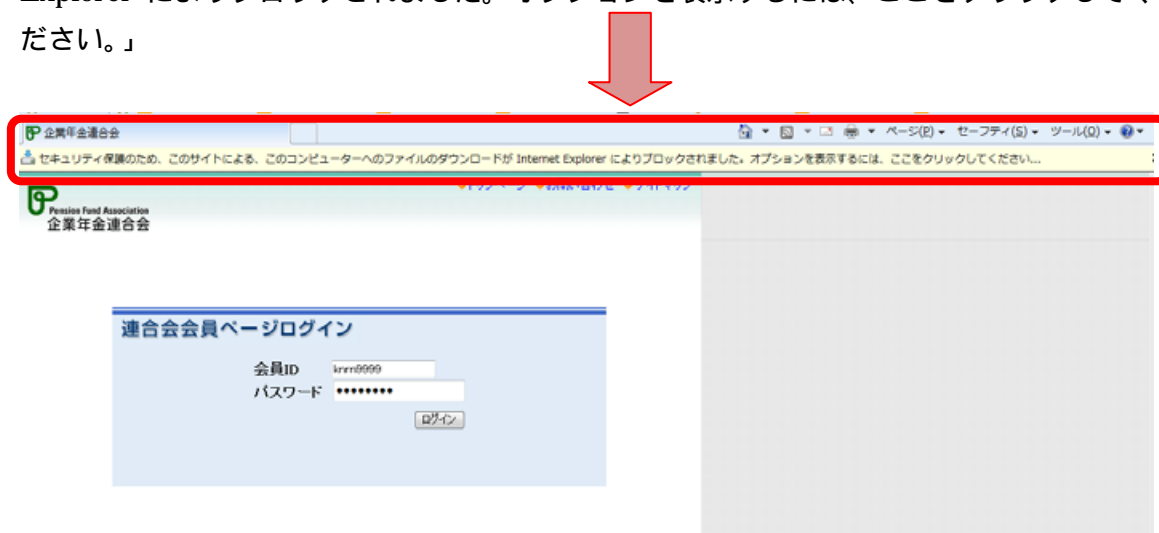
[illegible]ださい。」

企業年金連合会

ページ(P) ▾ セーフティ(S) ▾ ツール(O) ▾

セキュリティ保護のため、このサイトによる、このコンピューターへのファイルのダウンロードが Internet Explorer によりブロックされました。オプションを表示するには、ここをクリックしてください...

Pension Fund Association
企業年金連合会

連合会会員ページログイン

会員ID knm9999
パスワード •••••••••

ログイン